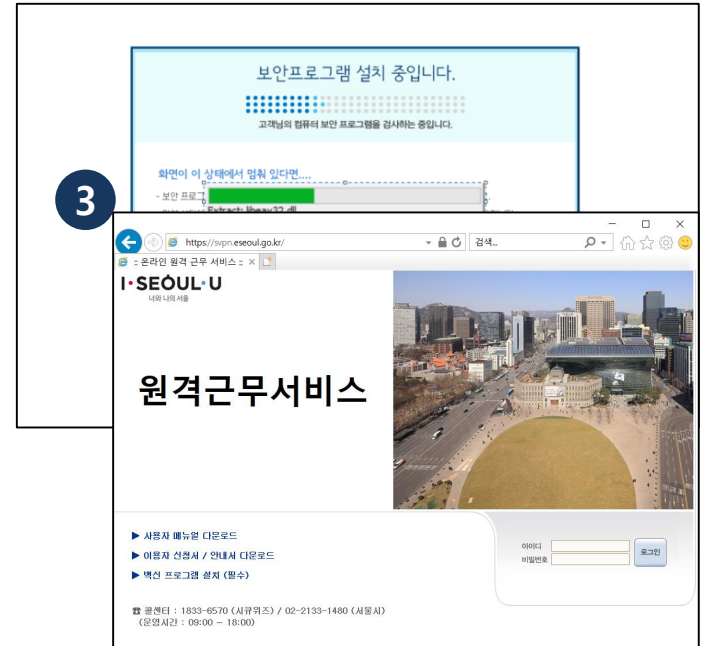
보안프로그램 설치 중입니다.

고객님의 컴퓨터 보안 프로그램을 검사하는 중입니다.

화면이 이 상태에서 멈춰 있다면....

- 보안 프로그

Extract: libeay32.dll

3

https://svpn.eseoul.go.kr/

검색...

:: 온라인 원격 근무 서비스 ::

I·SEOUL·U
너와 나의 서울

원격근무서비스

▶ 사용자 메뉴얼 다운로드
▶ 이용자 신청서 / 안내서 다운로드
▶ 백신 프로그램 설치 (필수)

아이디
비밀번호
로그인

☎ 콜센터 : 1833-6570 (시큐위즈) / 02-2133-1480 (서울시)
(운영시간 : 09:00 ~ 18:00)